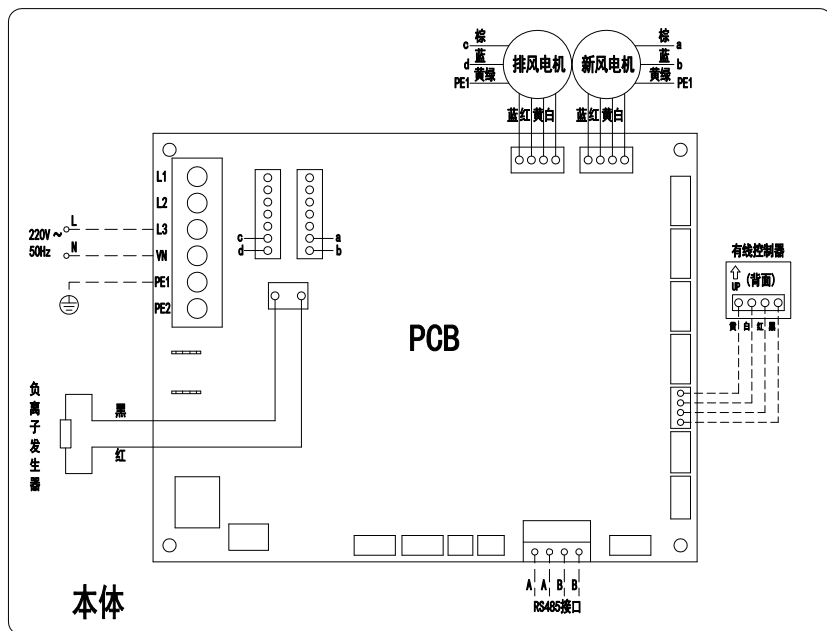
c 棕
d 蓝
PE1 黄绿
排风电机
新风电机
棕 a
蓝 b
黄绿 PE1

蓝红黄白
蓝红黄白

L1
L2
L3
VN
PE1
PE2

220V ~
50Hz
L
N

c
d
a
b

有线控制器
UP (背面)
黄 白 红 黑

PCB

负离子发生器
黑
红

A A B B
RS485接口

本体